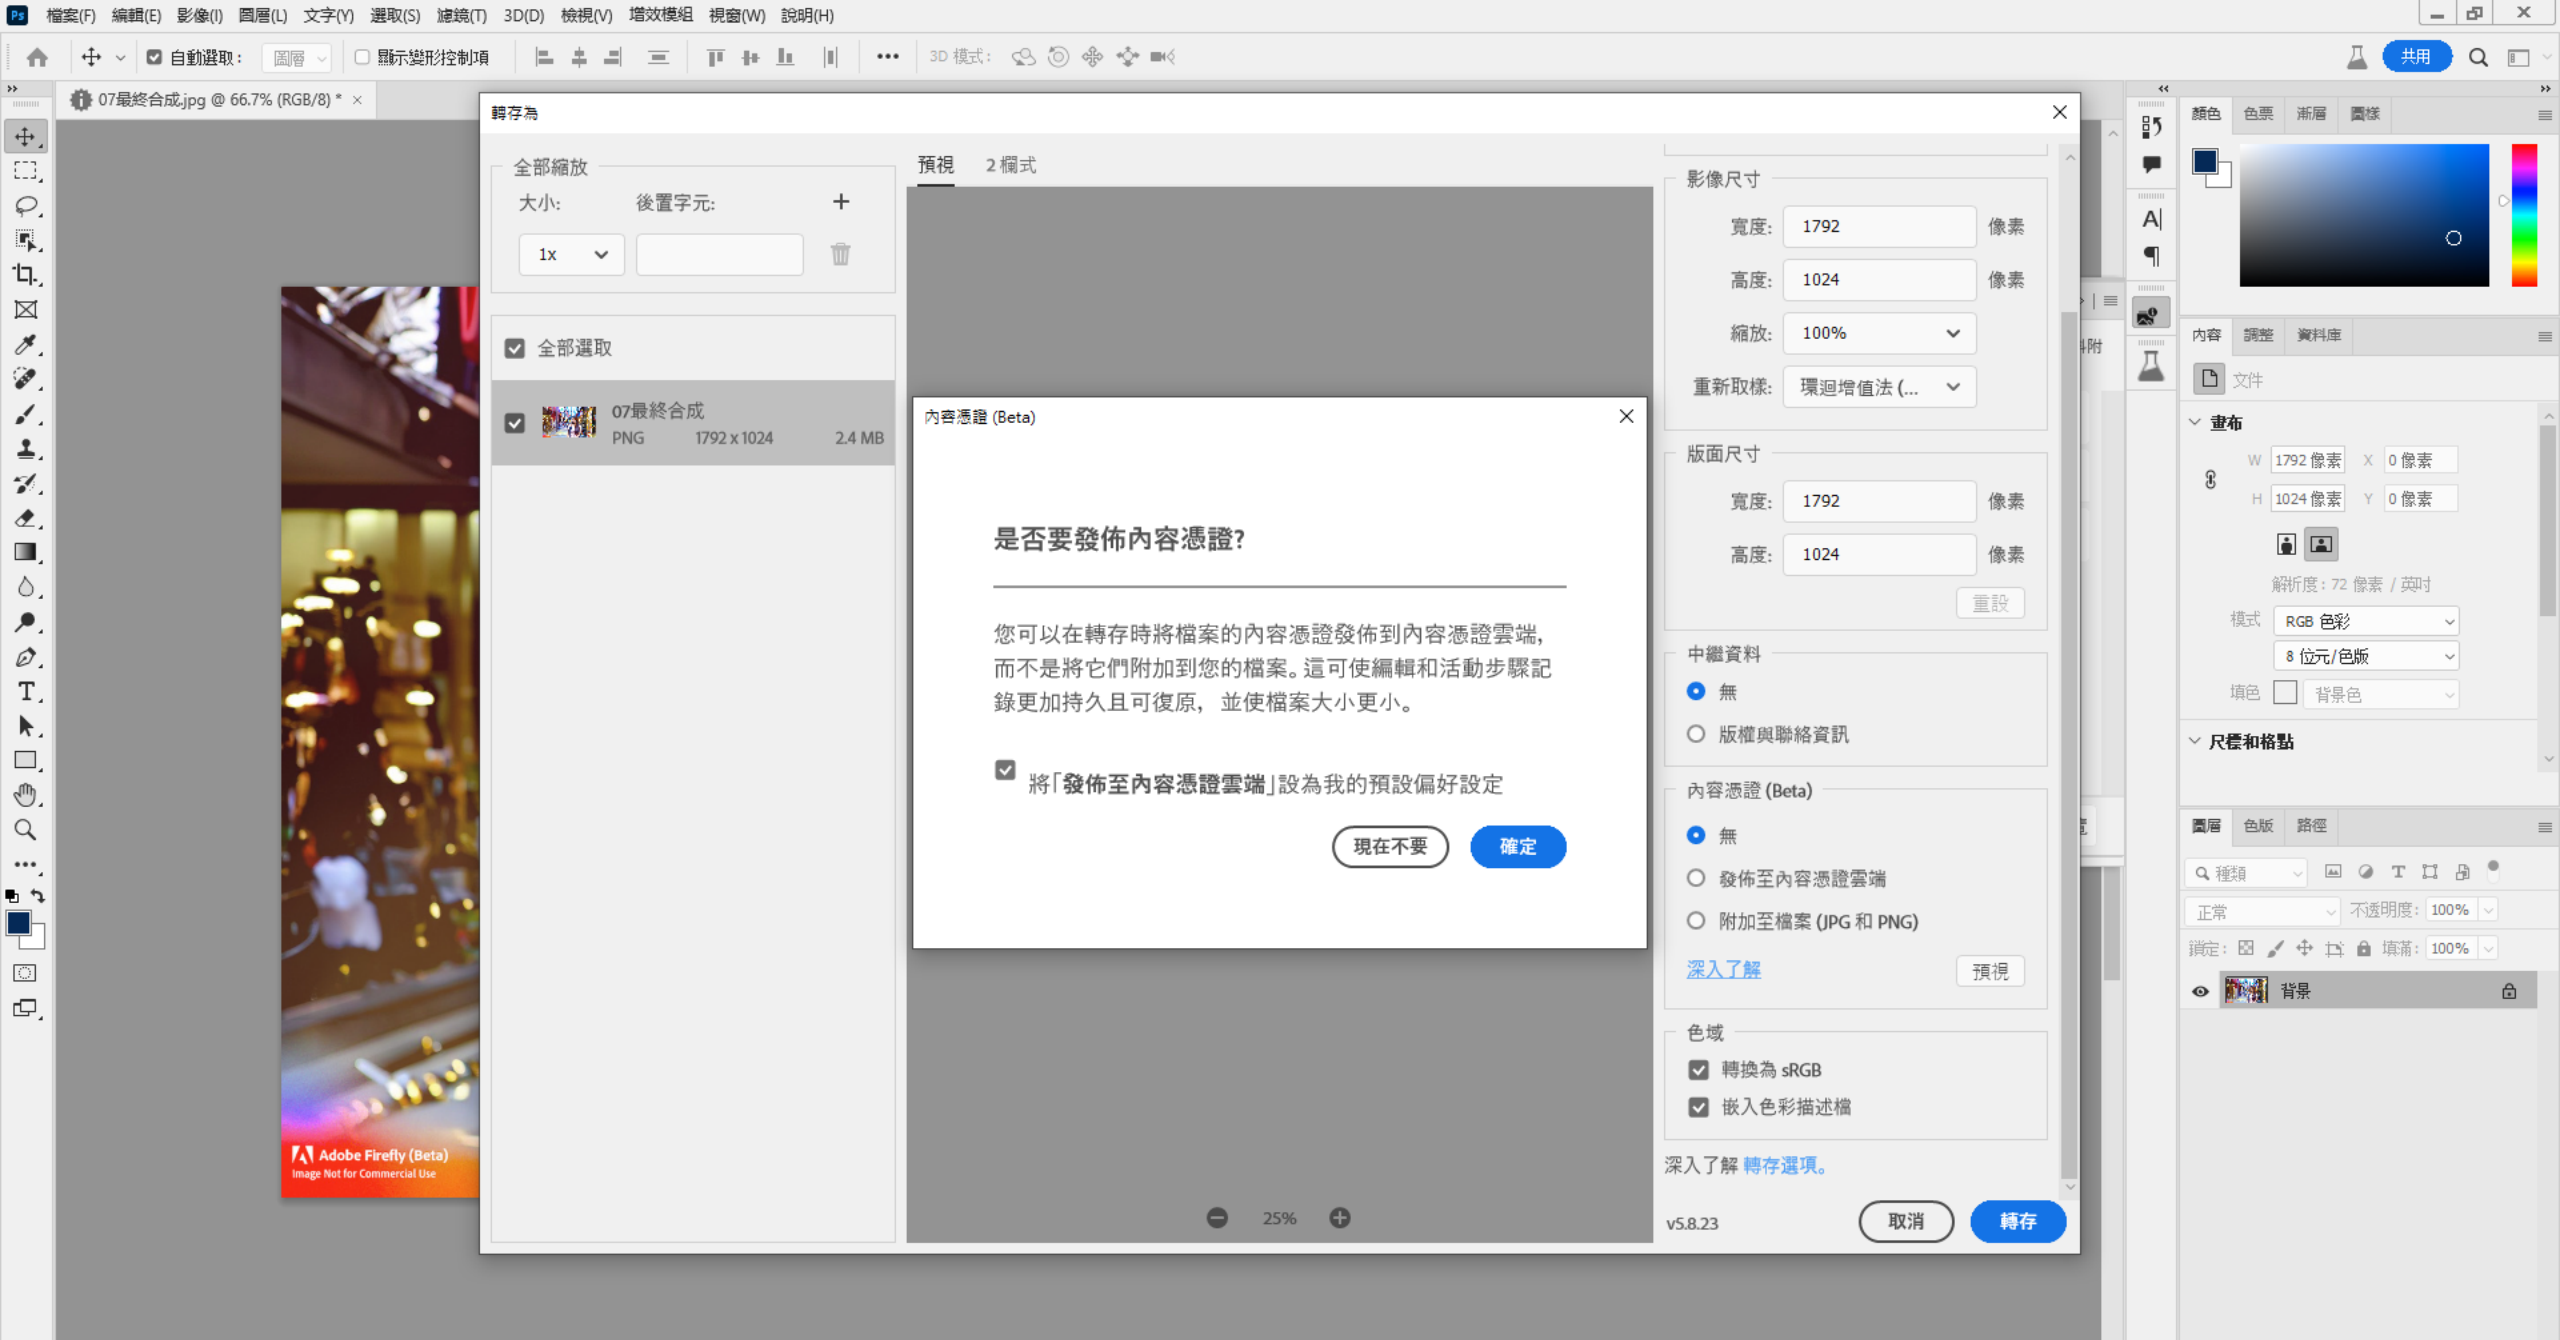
檔案(F) 編輯(E) 影像(I) 圖層(L) 文字(Y) 選取(S) 濾鏡(T) 3D(D) 檢視(V) 增效模組 視窗(W) 說明(H)

自動選取： 圖層 顯示變形控制項 3D 模式： 共用

07最終合成.jpg @ 66.7% (RGB/8) *

轉存為

全部縮放
大小: 後置字元:
1x

全部選取
07最終合成
PNG 1792 x 1024 2.4 MB

預視 2 欄式

影像尺寸
寬度: 1792 像素
高度: 1024 像素
縮放: 100%
重新取樣: 環迴增值法 (...

版面尺寸
寬度: 1792 像素
高度: 1024 像素
重設

中繼資料
無
版權與聯絡資訊

內容憑證 (Beta)
無
發佈至內容憑證雲端
附加至檔案 (JPG 和 PNG)
深入了解 預視

色域
轉換為 sRGB
嵌入色彩描述檔

深入了解 轉存選項。

v5.8.23 取消 轉存

25%

內容憑證 (Beta)

是否要發佈內容憑證?

您可以在轉存時將檔案的內容憑證發佈到內容憑證雲端，而不是將它們附加到您的檔案。這可使編輯和活動步驟記錄更加持久且可復原，並使檔案大小更小。

將「發佈至內容憑證雲端」設為我的預設偏好設定

現在不要 確定

Adobe Firefly (Beta)
Image Not for Commercial Use

顏色 色票 漸層 圖樣

內容 調整 資料庫
文件
畫布
W 1792 像素 X 0 像素
H 1024 像素 Y 0 像素
解析度：72 像素 / 英吋
模式 RGB 色彩
8 位元/色版
填色 背景色
尺標和格點

圖層 色版 路徑
種類
正常 不透明度: 100%
鎖定: 填滿: 100%
背景